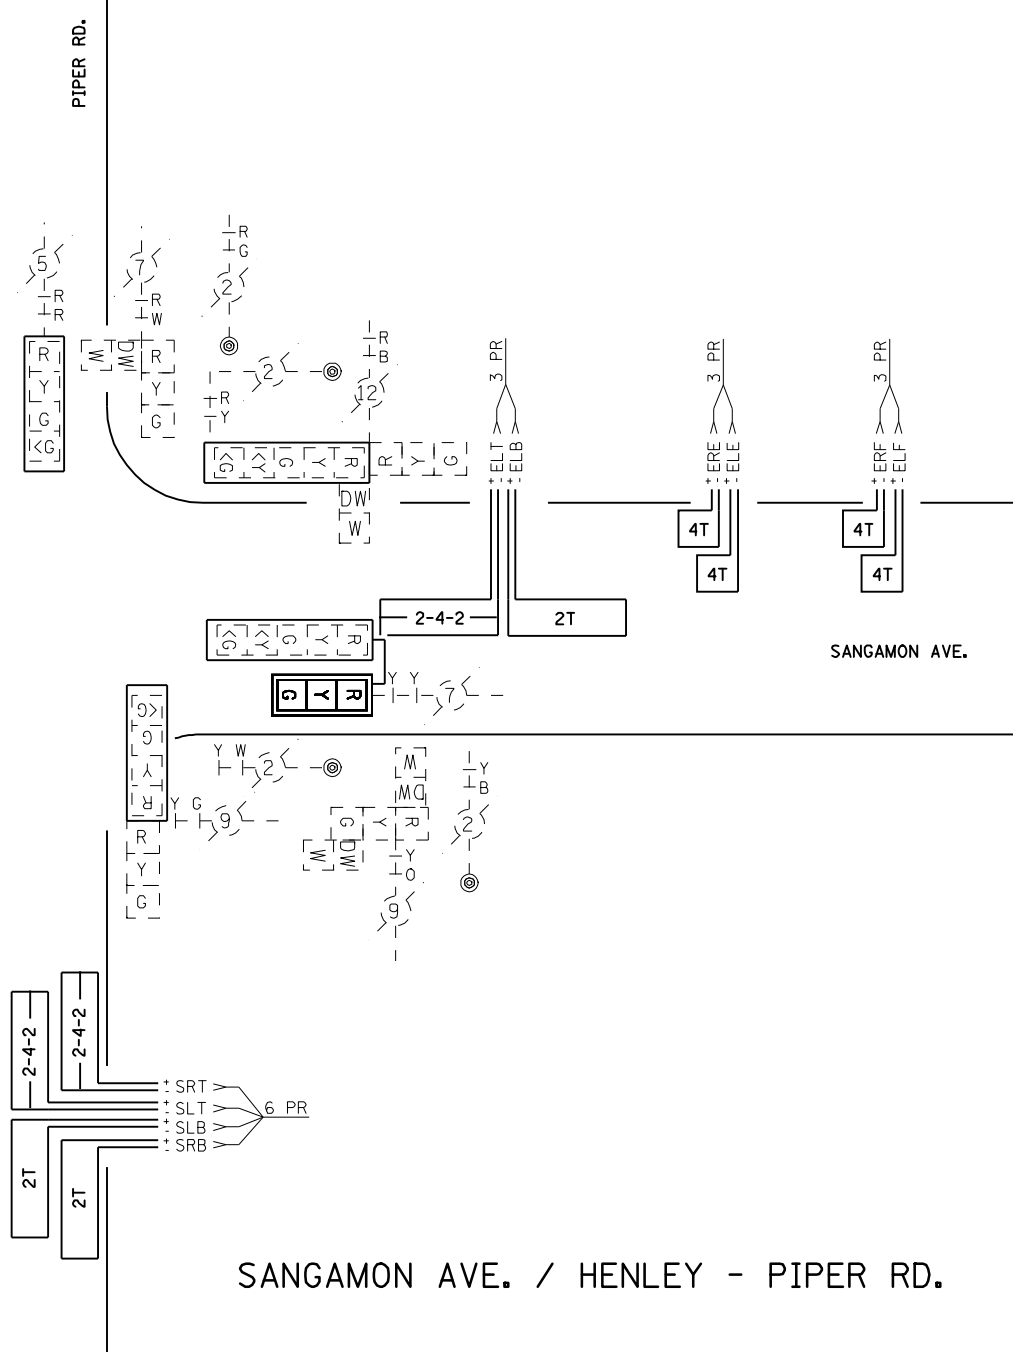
PIPER RD.

5
R
R
R
Y
G
<G

7
R
W
W
DW
R
Y
G

R
G
2

2
R
Y

R
B
12

<G
<Y
G
Y
R
R
Y
G
DW
W

3 PR
ELT
ELB

3 PR
ERE
ELE
4T
4T

3 PR
ERF
ELF
4T
4T

2-4-2
2T

<G
<Y
G
Y
R

SANGAMON AVE.

G
Y
R
Y Y
7

<G
G
Y
R

Y W
2

Y G
9

R
Y
G

W
DW
R
Y
G
DW
W
Y
O
9

Y
B
2

2-4-2
2-4-2
SRT
SLT
SLB
SRB
6 PR
2T
2T

SANGAMON AVE. / HENLEY - PIPER RD.